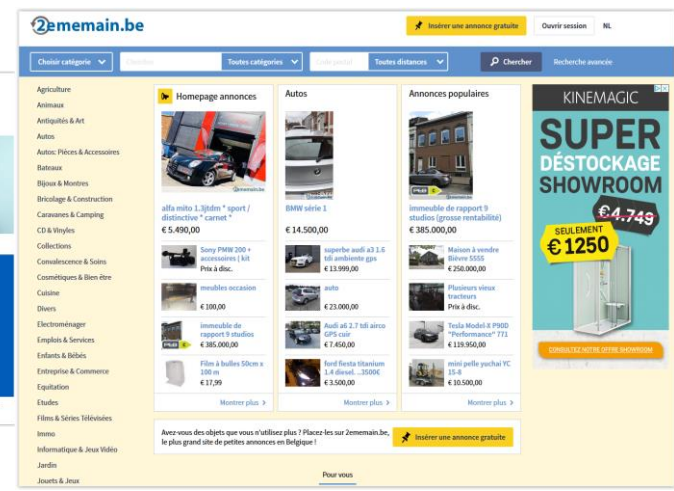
2ememain.be

Insérer une annonce gratuite
Ouvrir session
NL

Choisir catégorie
Cherche
Toutes catégories
Code postal
Toutes distances
Chercher
Recherche avancée

Agriculture
Animaux
Antiquités & Art
Autos
Autos: Pièces & Accessoires
Bateaux
Bijoux & Montres
Bricolage & Construction
Caravanes & Camping
CD & Vinyles
Collections
Convalescence & Soins
Cosmétiques & Bien être
Cuisine
Divers
Electroménager
Emplois & Services
Enfants & Bébés
Entreprise & Commerce
Equitation
Etudes
Films & Séries Télévisées
Immo
Informatique & Jeux Vidéo
Jardin
Jouets & Jeux

Homepage annonces
alfa mito 1.3jtdm * sport / distinctive * carnet *
€ 5.490,00
Sony PMW 200 + accessoires | kit
Prix à disc.
meubles occasion
€ 100,00
immeuble de rapport 9 studios
€ 385.000,00
Film à bulles 50cm x 100 m
€ 17,99
Montrer plus

Autos
BMW série 1
€ 14.500,00
superbe audi a3 1.6 tdi ambiente gps
€ 13.999,00
auto
€ 23.000,00
Audi a6 2.7 tdi airco GPS cuir
€ 7.450,00
ford fiesta titanium 1.4 diesel. ..3500€
€ 3.500,00
Montrer plus

Annonces populaires
immeuble de rapport 9 studios (grosse rentabilité)
€ 385.000,00
Maison à vendre Bièvre 5555
€ 258.000,00
Plusieurs vieux tracteurs
Prix à disc.
Tesla Model-X P90D "Performance" 771
€ 119.950,00
mini pelle yuchai YC 15-8
€ 10.500,00
Montrer plus

KINEMAGIC
SUPER DÉSTOCKAGE SHOWROOM
€ 4.749
SEULEMENT € 1250
CONSULTEZ NOTRE OFFRE SHOWROOM

Avez-vous des objets que vous n'utilisez plus ? Placez-les sur 2ememain.be, le plus grand site de petites annonces en Belgique !
Insérer une annonce gratuite

Pour vous